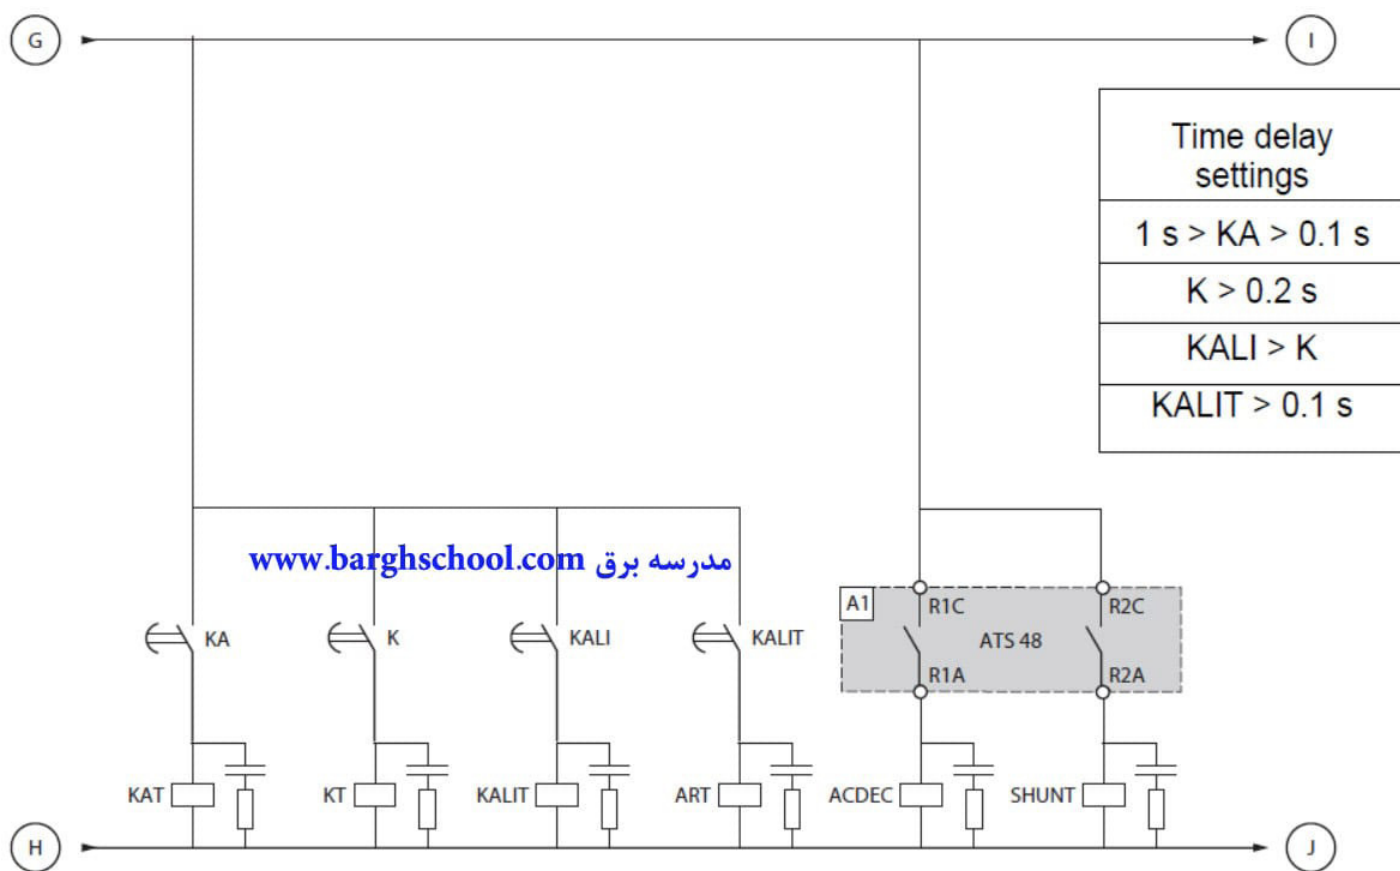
G

I

| Time delay settings |
|---|
| 1 s > KA > 0.1 s |
| K > 0.2 s |
| KALI > K |
| KALIT > 0.1 s |

www.barghschool.com مدرسه برق

A1 R1C R2C ATS 48 R1A R2A

KA K KALI KALIT

KAT KT KALIT ART ACDEC SHUNT

H

J